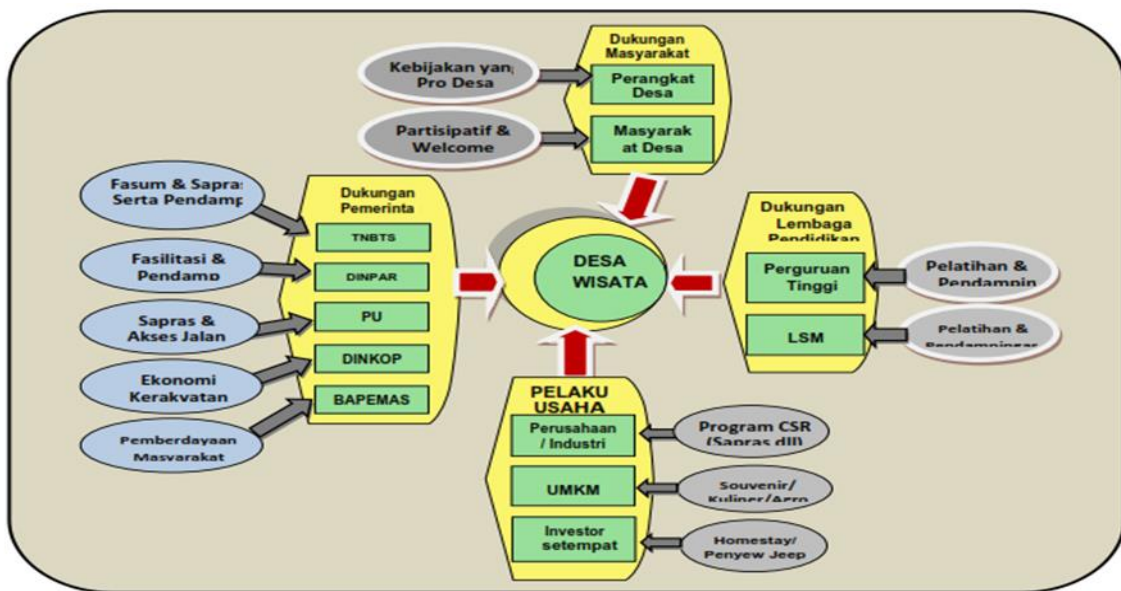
Dukungan Masyarakat

Kebijakan yan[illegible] Pro Desa

Perangkat Desa

Partisipatif & Welcome

Masyarak at Desa

Fasum & Sapra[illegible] Serta Pendamp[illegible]

Dukungan Pemerinta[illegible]

TNBTS

Fasilitasi & Pendamp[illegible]

DINPAR

Sapras & Akses Jalan

PU

Ekonomi Kerakyatan

DINKOP

Pemberdayaan Masyarakat

BAPEMAS

DESA WISATA

Dukungan Lembaga Pendidikan

Perguruan Tinggi

Pelatihan & Pendampin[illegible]

LSM

Pelatihan & Pendampingan

PELAKU USAHA

Perusahaan / Industri

Program CSR (Sapras dll)

UMKM

Souvenir/ Kuliner/Agro

Investor setempat

Homestay/ Penyew Jeep